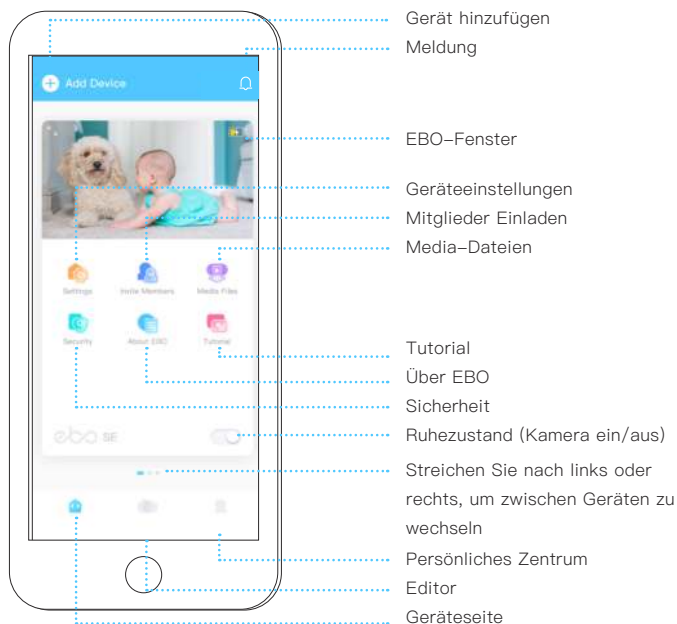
Add Device

Settings
Invite Members
Media Files
Security
About EBO
Tutorial

ebo SE

Gerät hinzufügen
Meldung
EBO–Fenster
Geräteeinstellungen
Mitglieder Einladen
Media–Dateien
Tutorial
Über EBO
Sicherheit
Ruhezustand (Kamera ein/aus)
Streichen Sie nach links oder rechts, um zwischen Geräten zu wechseln
Persönliches Zentrum
Editor
Geräteseite